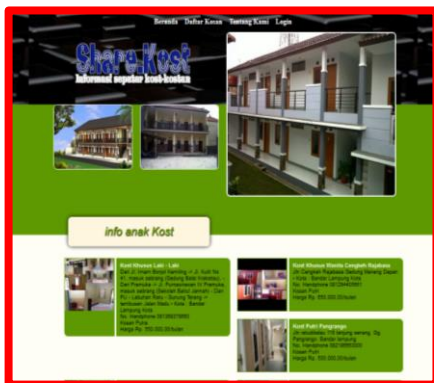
Beranda Daftar Kosan Tentang Kami Login

Share Kost
Informasi seputar kost-kostan

info anak Kost

Kost Khusus Laki - Laki
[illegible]
Harga Rp. 550.000,00/bulan

Kost Khusus Wanita Cengkeh Rajabasa
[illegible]
Harga Rp. 550.000,00/bulan

Kost Putri Pangrango
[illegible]
Harga Rp. 550.000,00/bulan